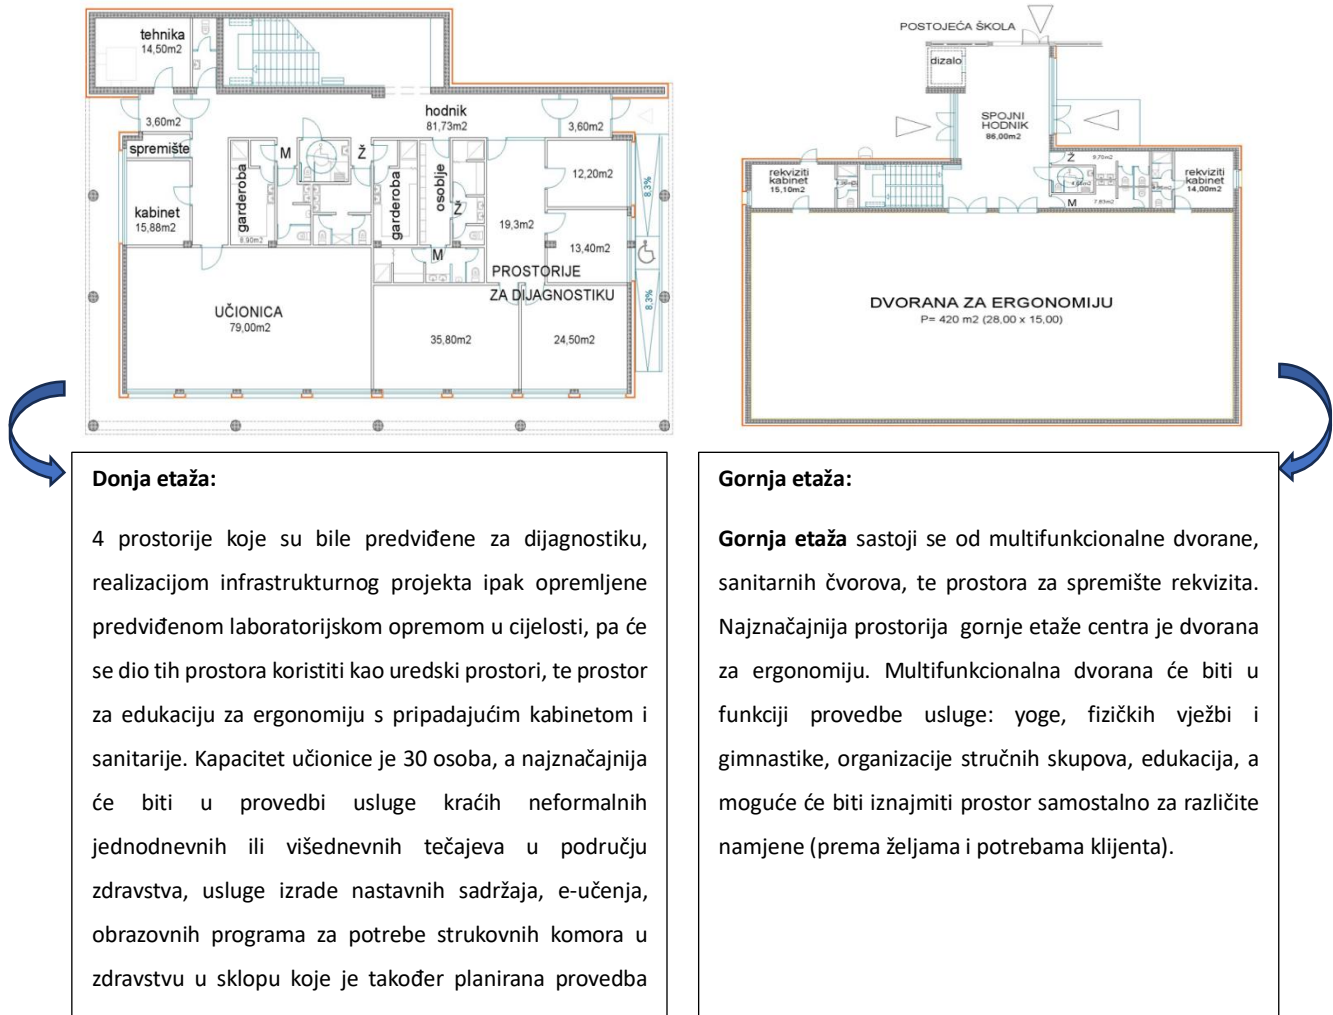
tehnika
14,50m2

hodnik
81,73m2

3,60m2

3,60m2

spremište

M

Ž

kabinet
15,88m2

garderoba

8,90m2

garderoba

osoblje

Ž

12,20m2

19,3m2

13,40m2

M

PROSTORIJE
ZA DIJAGNOSTIKU

8,3%

8,3%

UČIONICA
79,00m2

35,80m2

24,50m2

POSTOJEĆA ŠKOLA

dizalo

SPOJNI
HODNIK
86,00m2

Ž

9,70m2

rekviziti
kabinet
15,10m2

rekviziti
kabinet
14,00m2

M

7,83m2

DVORANA ZA ERGONOMIJU
P= 420 m2 (28,00 x 15,00)

Donja etaža:

4 prostorije koje su bile predviđene za dijagnostiku, realizacijom infrastrukturnog projekta ipak opremljene predviđenom laboratorijskom opremom u cijelosti, pa će se dio tih prostora koristiti kao uredski prostori, te prostor za edukaciju za ergonomiju s pripadajućim kabinetom i sanitarije. Kapacitet učionice je 30 osoba, a najznačajnija će biti u provedbi usluge kraćih neformalnih jednodnevnih ili višednevnih tečajeva u području zdravstva, usluge izrade nastavnih sadržaja, e-učenja, obrazovnih programa za potrebe strukovnih komora u zdravstvu u sklopu koje je također planirana provedba

Gornja etaža:

Gornja etaža sastoji se od multifunkcionalne dvorane, sanitarnih čvorova, te prostora za spremište rekvizita. Najznačajnija prostorija gornje etaže centra je dvorana za ergonomiju. Multifunkcionalna dvorana će biti u funkciji provedbe usluge: yoge, fizičkih vježbi i gimnastike, organizacije stručnih skupova, edukacija, a moguće će biti iznajmiti prostor samostalno za različite namjene (prema željama i potrebama klijenta).